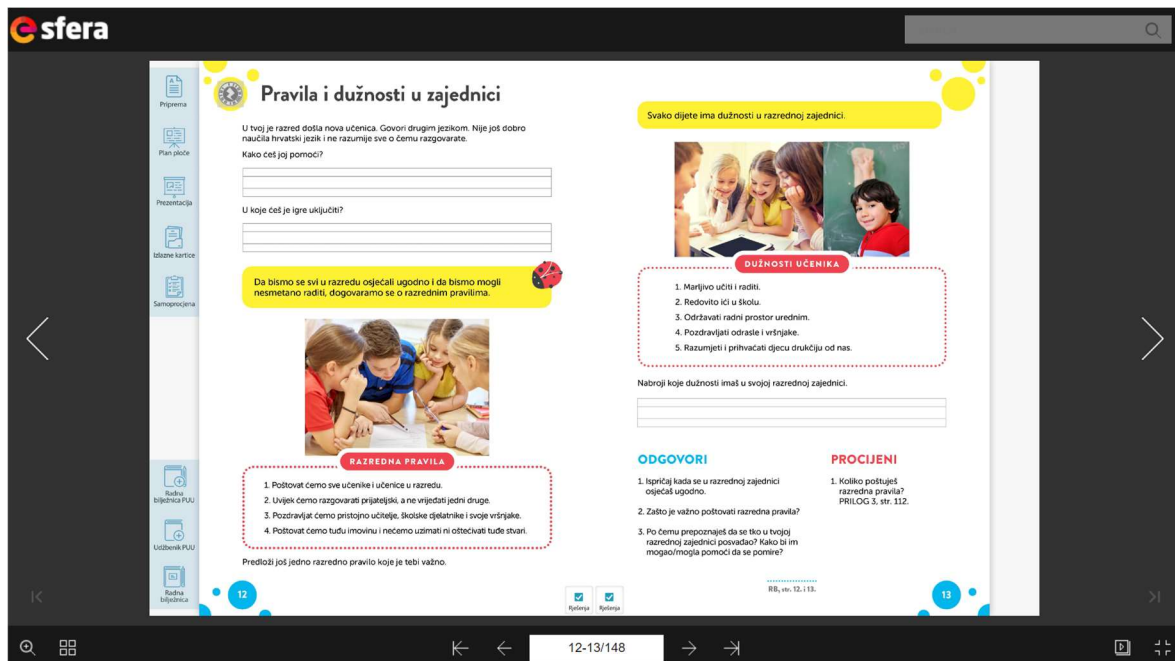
e sfera

Priprema
Plan ploče
Prezentacija
Izlazne kartice
Samoprocjena

Pravila i dužnosti u zajednici

U tvoj je razred došla nova učenica. Govori drugim jezikom. Nije još dobro naučila hrvatski jezik i ne razumije sve o čemu razgovarate.

Kako ćeš joj pomoći?

U koje ćeš je igre uključiti?

Da bismo se svi u razredu osjećali ugodno i da bismo mogli nesmetano raditi, dogovaramo se o razrednim pravilima.

RAZREDNA PRAVILA

1. Poštovat ćemo sve učenike i učenice u razredu.
2. Uvijek ćemo razgovarati prijateljski, a ne vrijeđati jedni druge.
3. Pozdravljat ćemo pristojno učitelje, školske djelatnike i svoje vršnjake.
4. Poštovat ćemo tuđu imovinu i nećemo uzimati ni oštećivati tuđe stvari.

Predloži još jedno razredno pravilo koje je tebi važno.

12

Radna bilježnica PUU
Udžbenik PUU
Radna bilježnica

Rješenja
Rješenja

Svako dijete ima dužnosti u razrednoj zajednici.

DUŽNOSTI UČENIKA

1. Marljivo učiti i raditi.
2. Redovito ići u školu.
3. Održavati radni prostor urednim.
4. Pozdravljati odrasle i vršnjake.
5. Razumjeti i prihvaćati djecu drukčiju od nas.

Nabroji koje dužnosti imaš u svojoj razrednoj zajednici.

ODGOVORI

1. Ispričaj kada se u razrednoj zajednici osjećaš ugodno.
2. Zašto je važno poštovati razredna pravila?
3. Po čemu prepoznaješ da se tko u tvojoj razrednoj zajednici posvađao? Kako bi im mogao/mogla pomoći da se pomire?

PROCIJENI

1. Koliko poštuješ razredna pravila? PRILOG 3, str. 112.

RB, str. 12. i 13.

13

12-13/148